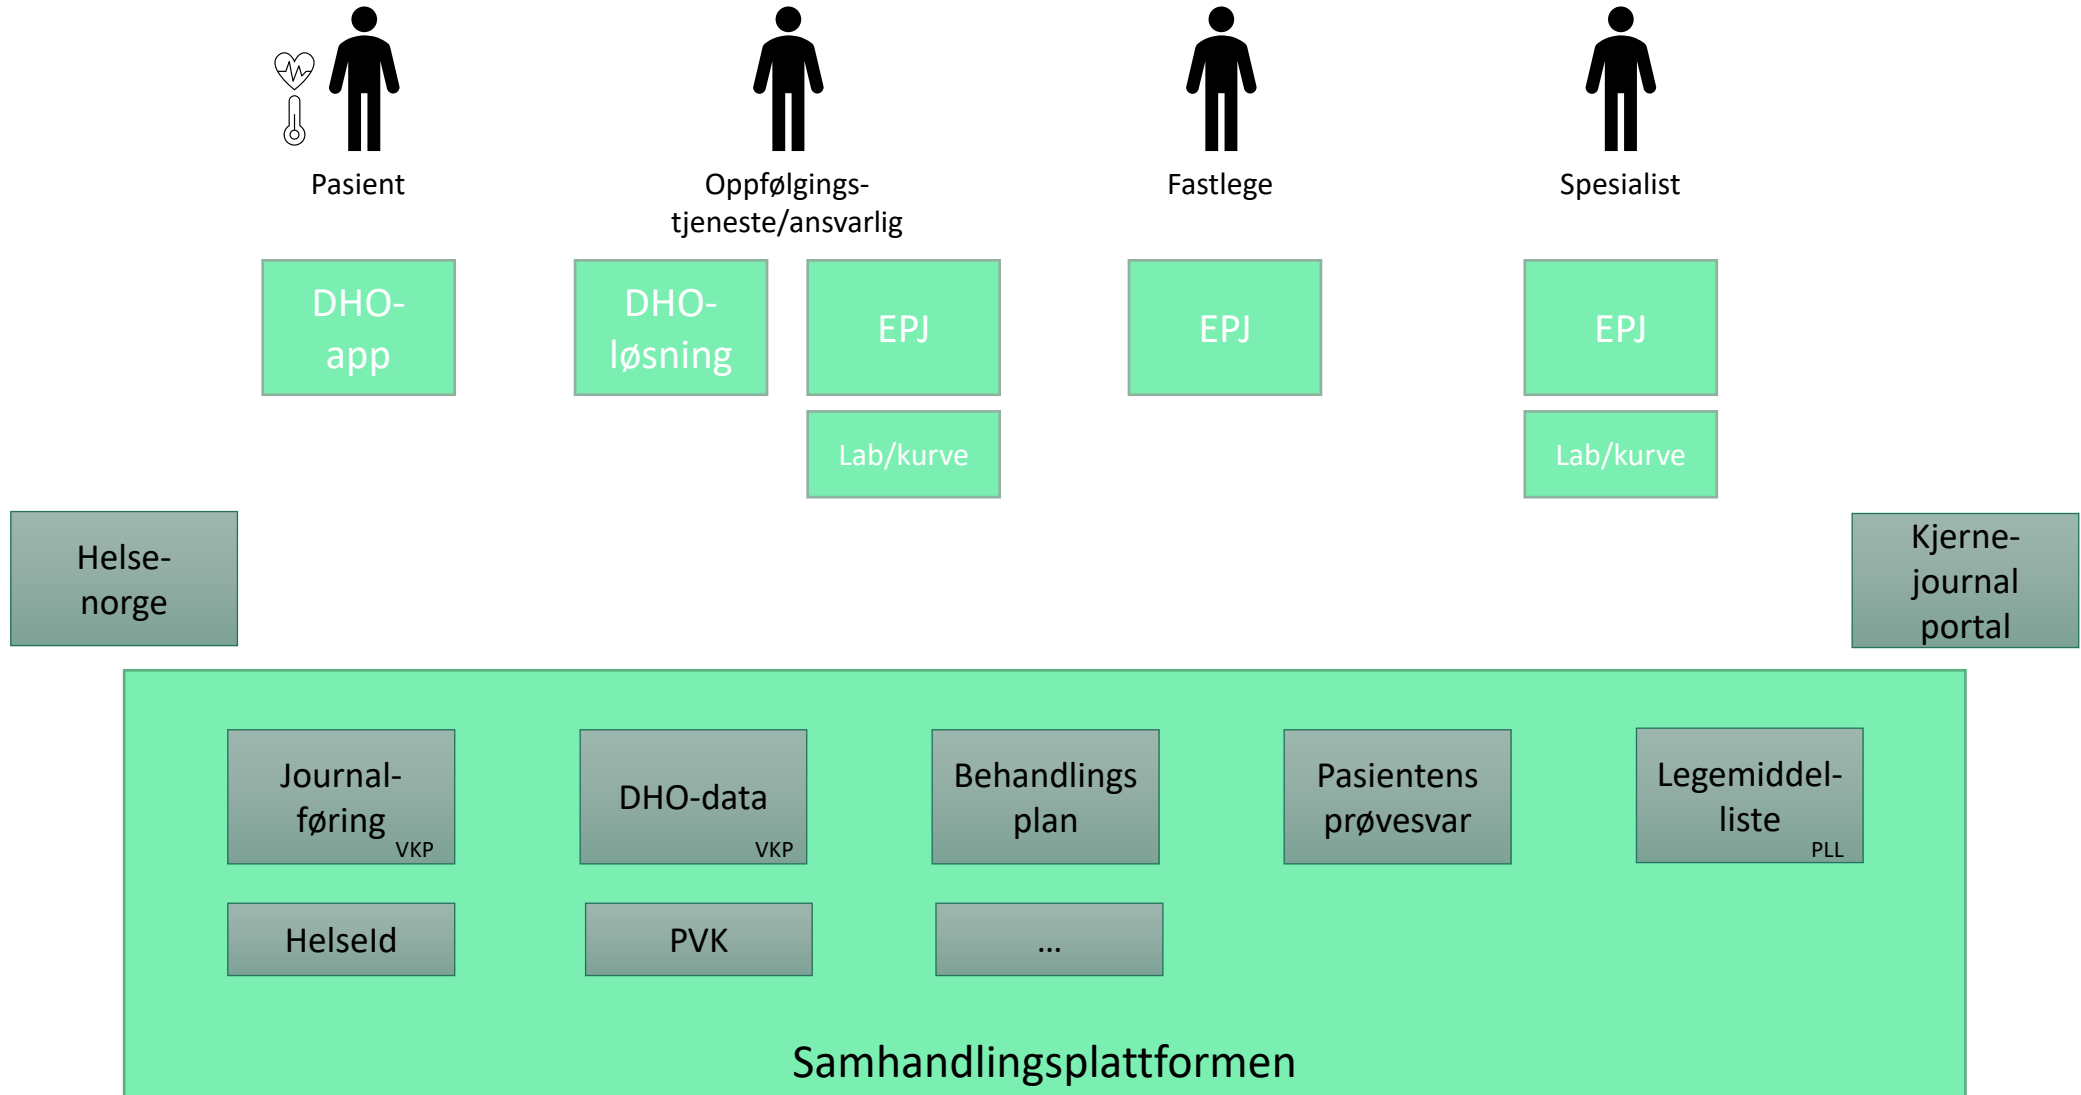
Pasient

Oppfølgings-tjeneste/ansvarlig

Fastlege

Spesialist

DHO-app

DHO-løsning

EPJ

EPJ

EPJ

Lab/kurve

Lab/kurve

Helse-norge

Kjerne-journal portal

Journal-føring VKP

DHO-data VKP

Behandlings plan

Pasientens prøvesvar

Legemiddel-liste PLL

HelseId

PVK

...

Samhandlingsplattformen